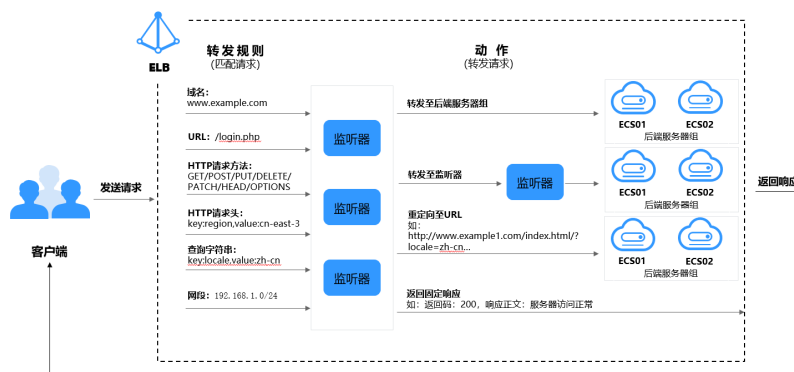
ELB

转发规则
(匹配请求)

动 作
(转发请求)

客户端

发送请求

域名:
www.example.com

URL: /login.php

HTTP请求方法:
GET/POST/PUT/DELETE/PATCH/HEAD/OPTIONS

HTTP请求头:
key:region,value:cn-east-3

查询字符串:
key:locale,value:zh-cn

网段: 192.168.1.0/24

监听器

监听器

监听器

转发至后端服务器组

转发至监听器

监听器

重定向至URL
如:
http://www.example1.com/index.html/?locale=zh-cn...

返回固定响应
如: 返回码: 200, 响应正文: 服务器访问正常

ECS01
ECS02
后端服务器组

ECS01
ECS02
后端服务器组

ECS01
ECS02
后端服务器组

返回响应